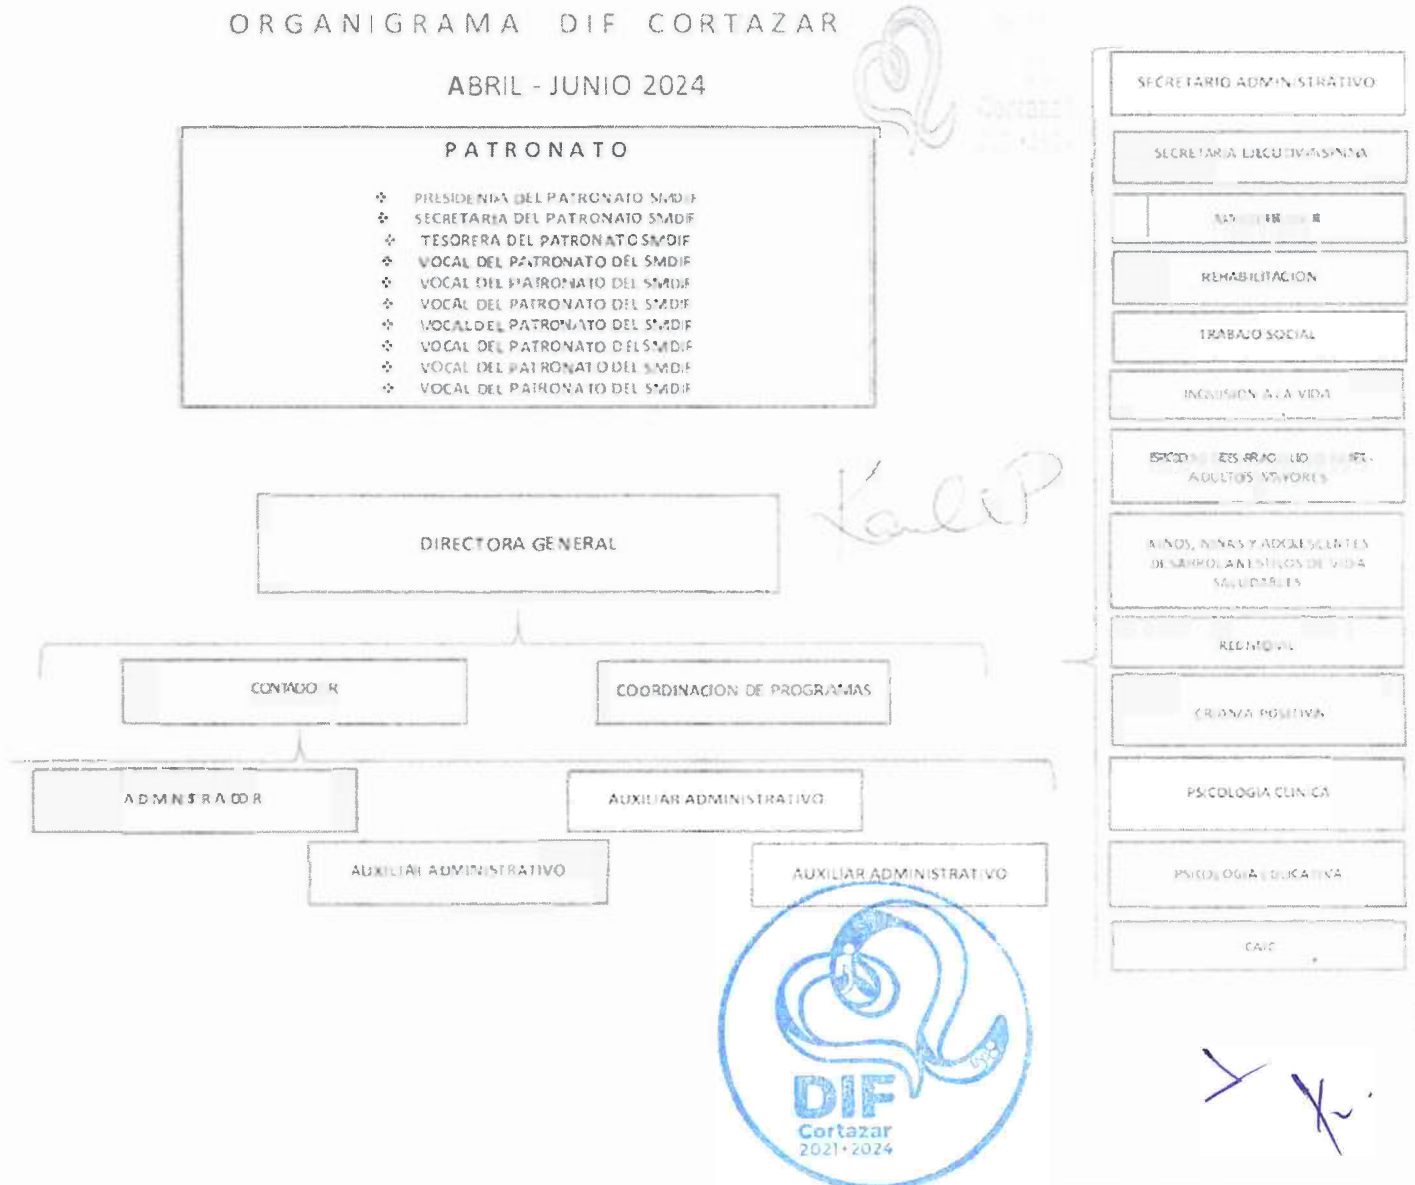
ORGANIGRAMA DIF CORTAZAR

ABRIL - JUNIO 2024

PATRONATO

PRESIDENTA DEL PATRONATO SMDIF
SECRETARIA DEL PATRONATO SMDIF
TESORERA DEL PATRONATO SMDIF
VOCAL DEL PATRONATO DEL SMDIF
VOCAL DEL PATRONATO DEL SMDIF
VOCAL DEL PATRONATO DEL SMDIF
VOCAL DEL PATRONATO DEL SMDIF
VOCAL DEL PATRONATO DEL SMDIF
VOCAL DEL PATRONATO DEL SMDIF
VOCAL DEL PATRONATO DEL SMDIF

DIRECTORA GENERAL

CONTADO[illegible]R

COORDINACION DE PROGRAMAS

ADMINISTRADOR

AUXILIAR ADMINISTRATIVO

AUXILIAR ADMINISTRATIVO

AUXILIAR ADMINISTRATIVO

SECRETARIO ADMINISTRATIVO

SECRETARIA EJECUTIVA SIPINNA

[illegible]

REHABILITACION

TRABAJO SOCIAL

INCLUSION A LA VIDA

ESPACIO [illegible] ADULTOS MAYORES

NIÑOS, NIÑAS Y ADOLESCENTES DESARROLAN ESTILOS DE VIDA SALUDABLES

RED MOVIL

CRIANZA POSITIVA

PSICOLOGIA CLINICA

PSICOLOGIA EDUCATIVA

CAIC

DIF
Cortazar
2021 - 2024